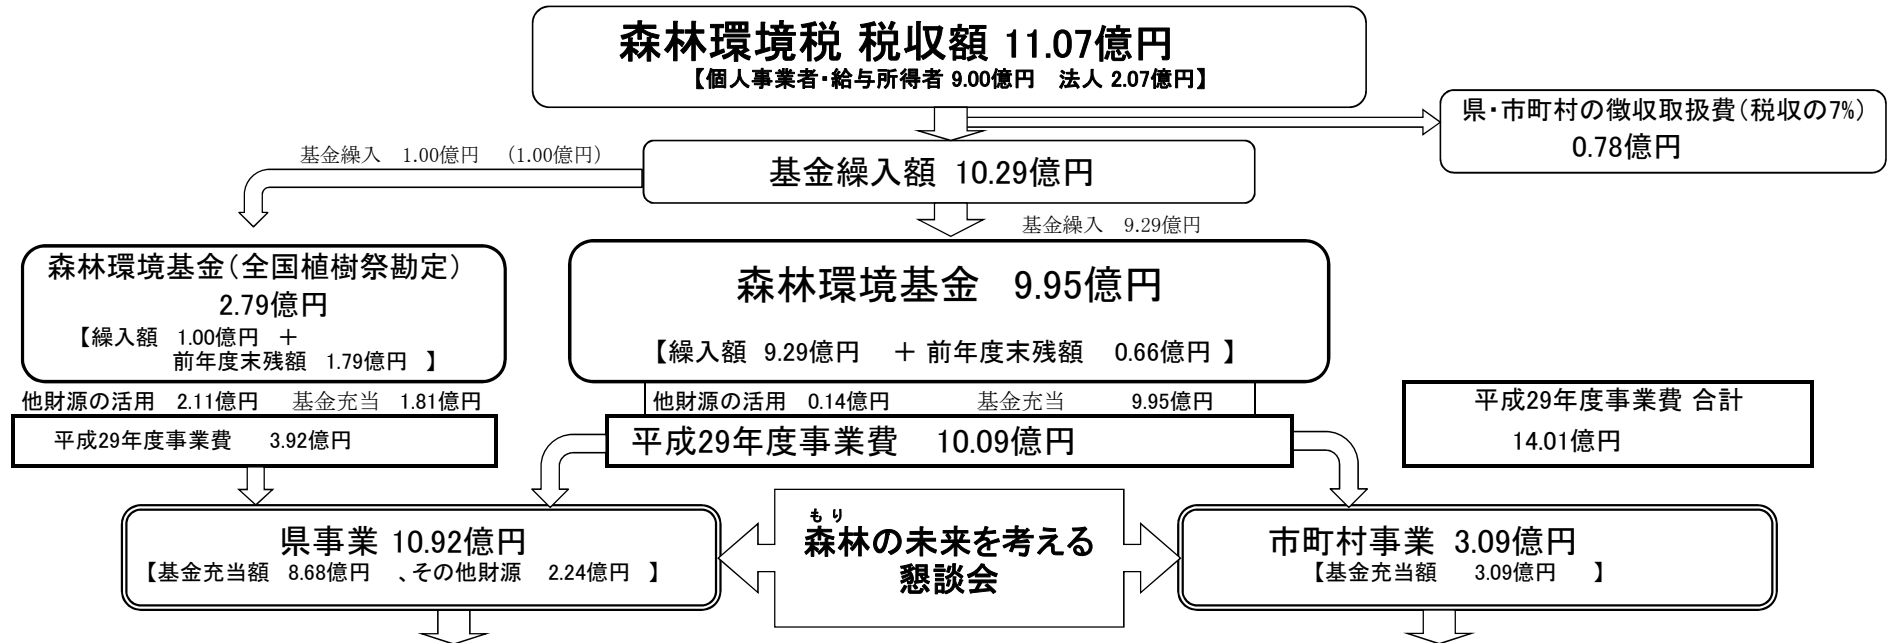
森林環境税 税収額 11.07億円
【個人事業者・給与所得者 9.00億円　法人 2.07億円】

県・市町村の徴収取扱費（税収の7%）
0.78億円

基金繰入　1.00億円　（1.00億円）

基金繰入額 10.29億円

基金繰入　9.29億円

森林環境基金（全国植樹祭勘定）
2.79億円
【繰入額　1.00億円　＋
前年度末残額　1.79億円　】

森林環境基金　9.95億円
【繰入額　9.29億円　＋ 前年度末残額　0.66億円 】

他財源の活用　2.11億円　基金充当　1.81億円

他財源の活用　0.14億円　基金充当　9.95億円

平成29年度事業費 合計
14.01億円

平成29年度事業費　3.92億円

平成29年度事業費　10.09億円

県事業 10.92億円
【基金充当額　8.68億円　、その他財源　2.24億円　】

もり
森林の未来を考える
懇談会

市町村事業 3.09億円
【基金充当額　3.09億円　】